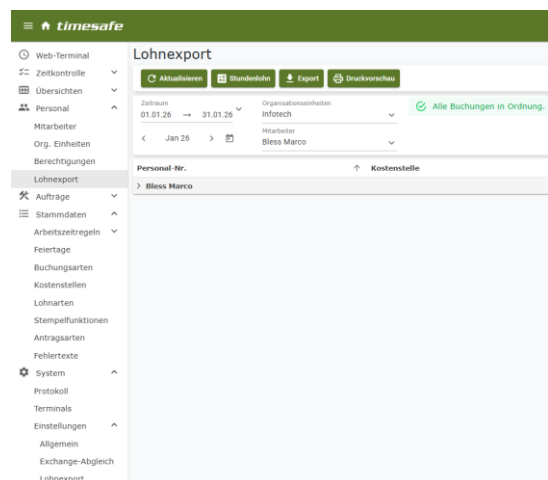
timesafe

Web-Terminal
Zeitkontrolle
Übersichten
Personal
Mitarbeiter
Org. Einheiten
Berechtigungen
Lohnexport
Aufträge
Stammdaten
Arbeitszeitregeln
Feiertage
Buchungsarten
Kostenstellen
Lohnarten
Stempelfunktionen
Antragsarten
Fehlertexte
System
Protokoll
Terminals
Einstellungen
Allgemein
Exchange-Abgleich
Lohnexport

Lohnexport

Aktualisieren
Stundenlohn
Export
Druckvorschau

Zeitraum
01.01.26 → 31.01.26
< Jan 26 >

Organisationseinheiten
Infotech
Mitarbeiter
Bless Marco

Alle Buchungen in Ordnung.

| Personal-Nr. ↑ | Kostenstelle |
|---|---|
| > Bless Marco | |